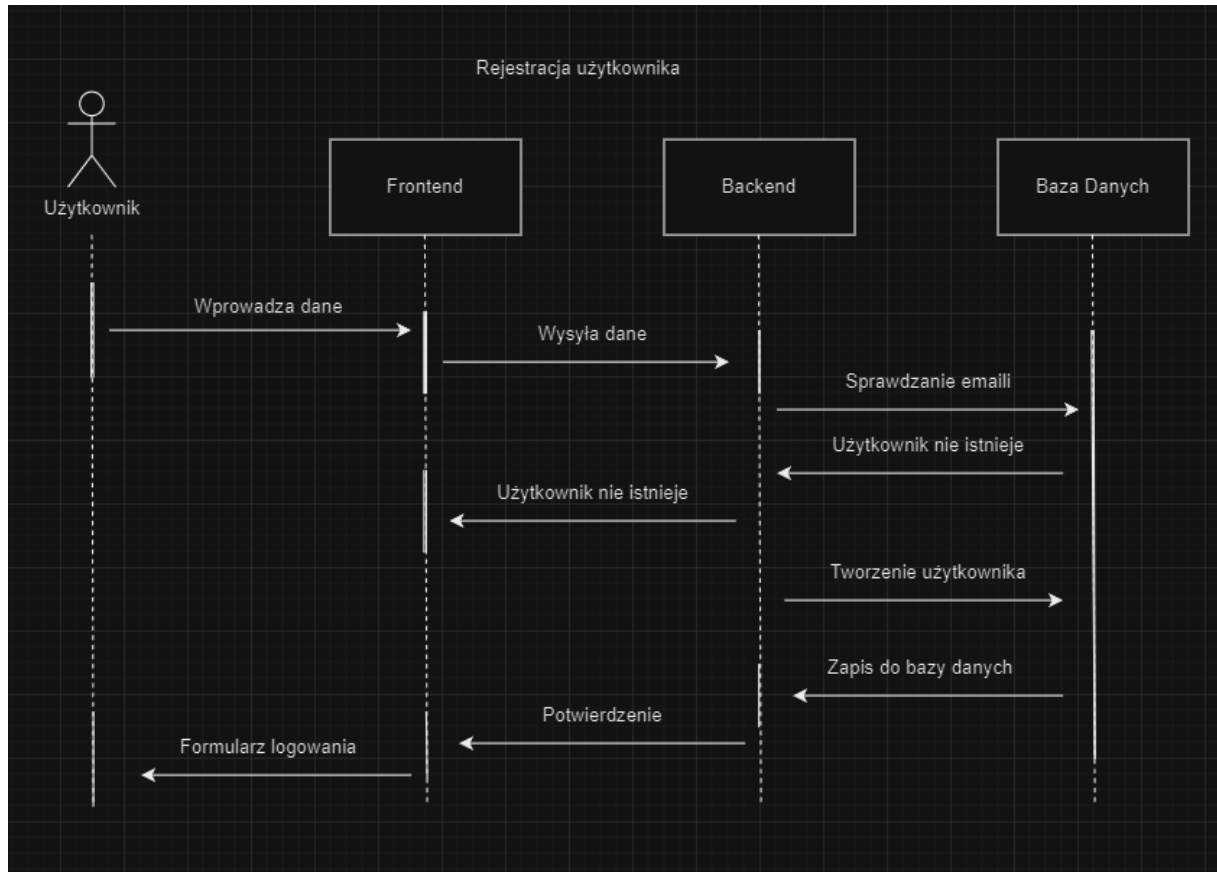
Rejestracja użytkownika

Użytkownik

Frontend

Backend

Baza Danych

Wprowadza dane

Wysyła dane

Sprawdzanie emaili

Użytkownik nie istnieje

Użytkownik nie istnieje

Tworzenie użytkownika

Zapis do bazy danych

Potwierdzenie

Formularz logowania